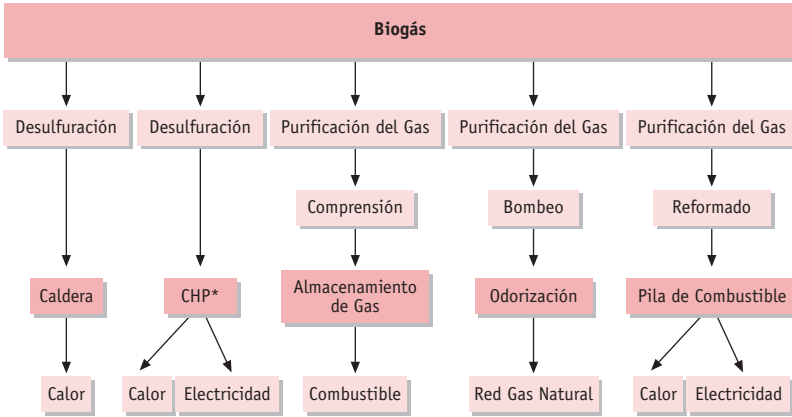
Biogás

Desulfuración
Caldera
Calor

Desulfuración
CHP*
Calor
Electricidad

Purificación del Gas
Comprensión
Almacenamiento de Gas
Combustible

Purificación del Gas
Bombeo
Odorización
Red Gas Natural

Purificación del Gas
Reformado
Pila de Combustible
Calor
Electricidad